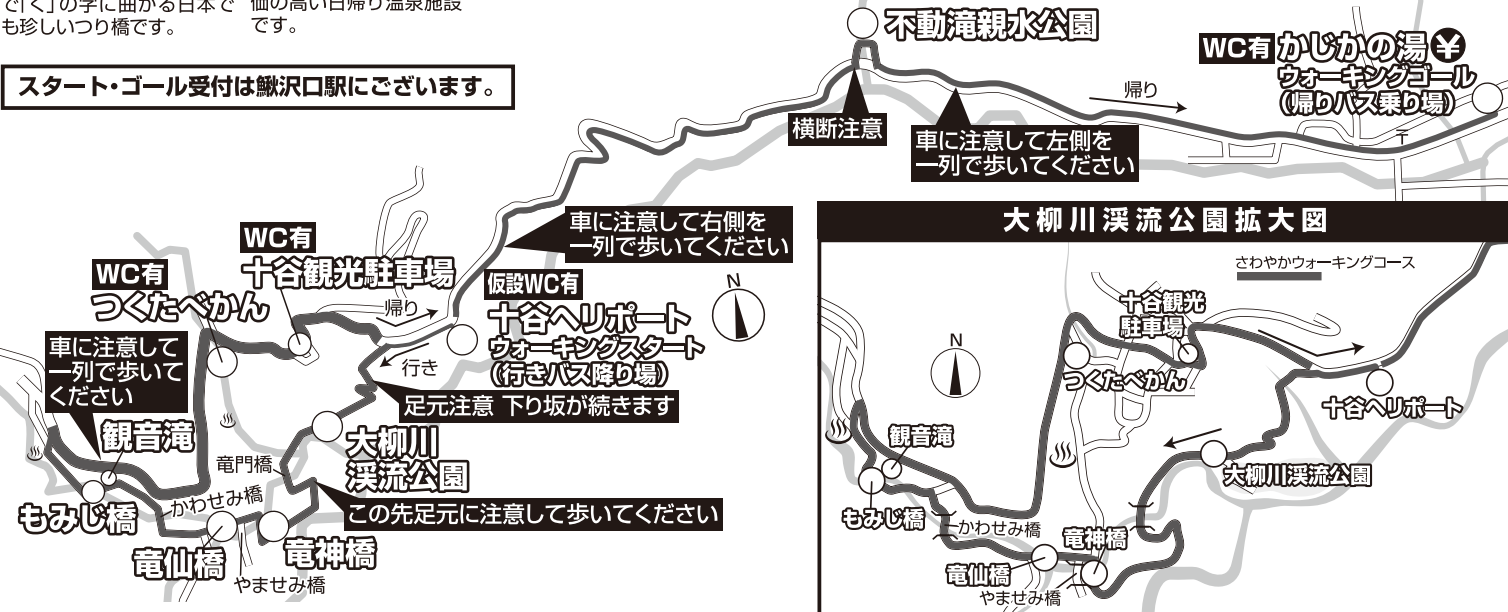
で「く」の字に曲がる日本で も珍しいつり橋です。
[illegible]の高い日帰り温泉施設 です。

スタート・ゴール受付は鰍沢口駅にございます。

不動滝親水公園

横断注意

車に注意して左側を 一列で歩いてください

帰り

WC有 かじかの湯 ¥
ウォーキングゴール (帰りバス乗り場)

車に注意して右側を 一列で歩いてください

WC有
十谷観光駐車場

WC有
つくたべかん

帰り

仮設WC有
十谷へリポート
ウォーキングスタート (行きバス降り場)

行き

N

車に注意して 一列で歩いて ください

足元注意 下り坂が続きます

観音滝

竜門橋

大柳川 渓流公園

もみじ橋

かわせみ橋

この先足元に注意して歩いてください

竜仙橋

竜神橋

やませみ橋

大柳川渓流公園拡大図

さわやかウォーキングコース

十谷観光 駐車場

N

つくたべかん

十谷へリポート

観音滝

大柳川渓流公園

もみじ橋

かわせみ橋

竜神橋

竜仙橋

やませみ橋